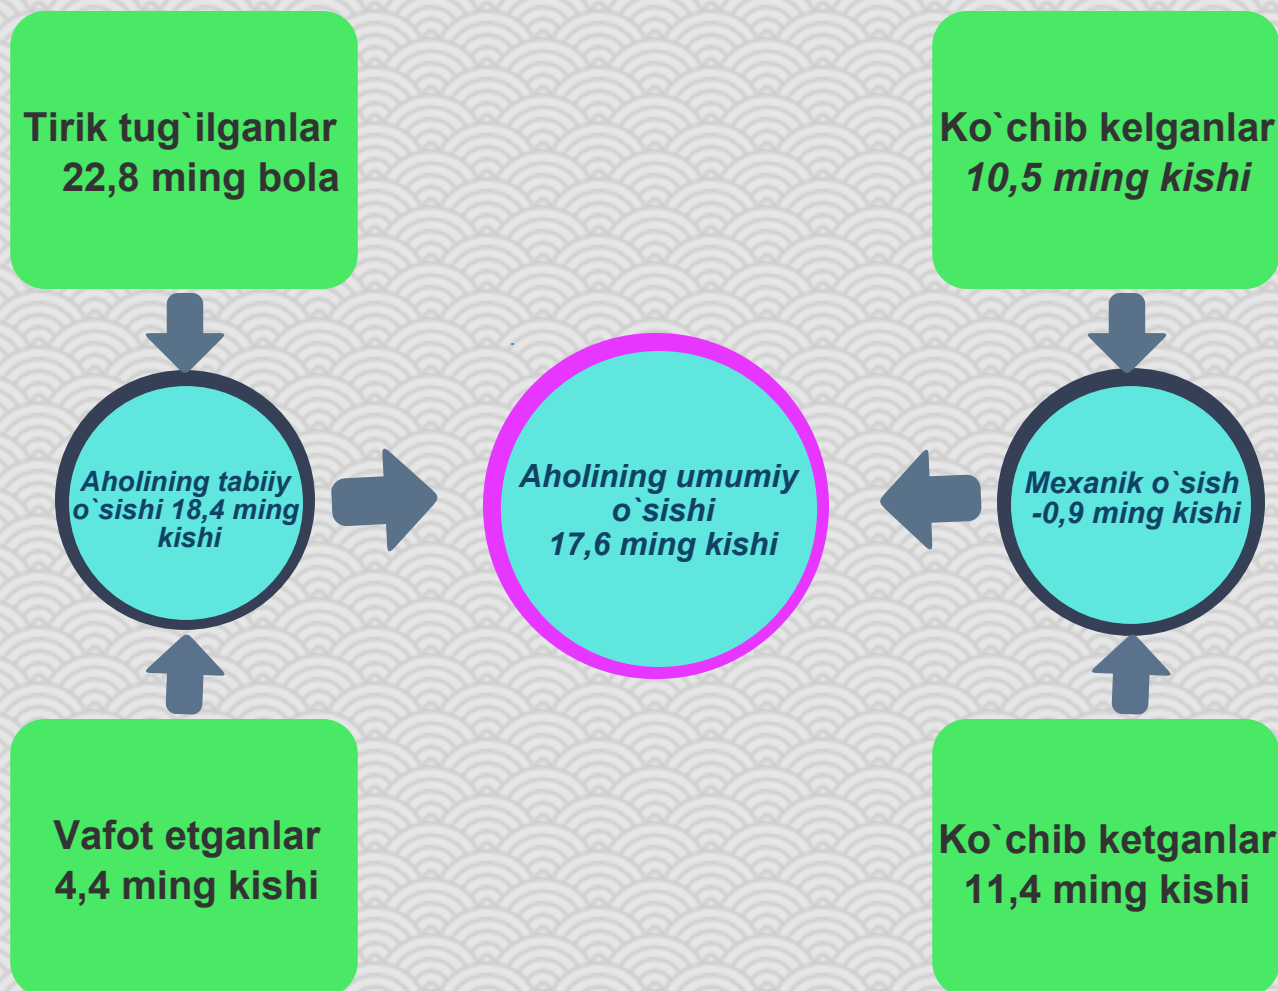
Tirik tug`ilganlar
22,8 ming bola

Ko`chib kelganlar
10,5 ming kishi

Aholining tabiiy o`sishi 18,4 ming kishi

Aholining umumiy o`sishi
17,6 ming kishi

Mexanik o`sish
-0,9 ming kishi

Vafot etganlar
4,4 ming kishi

Ko`chib ketganlar
11,4 ming kishi